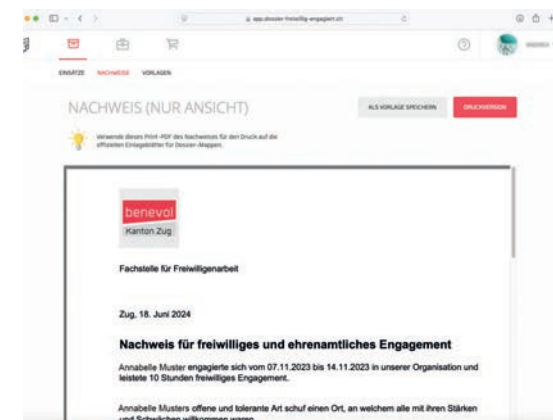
app.dossier-freiwillig-engagiert.ch

EINSÄTZE NACHWEISE VORLAGEN

NACHWEIS (NUR ANSICHT)

ALS VORLAGE SPEICHERN

DRUCKVERSION

Verwende dieses Print-PDF des Nachweises für den Druck auf die offiziellen Einlageblätter für Dossier-Mappen.

benevol
Kanton Zug

Fachstelle für Freiwilligenarbeit

Zug, 18. Juni 2024

Nachweis für freiwilliges und ehrenamtliches Engagement

Annabelle Muster engagierte sich vom 07.11.2023 bis 14.11.2023 in unserer Organisation und leistete 10 Stunden freiwilliges Engagement.

Annabelle Musters offene und tolerante Art schuf einen Ort, an welchem alle mit ihren Stärken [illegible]